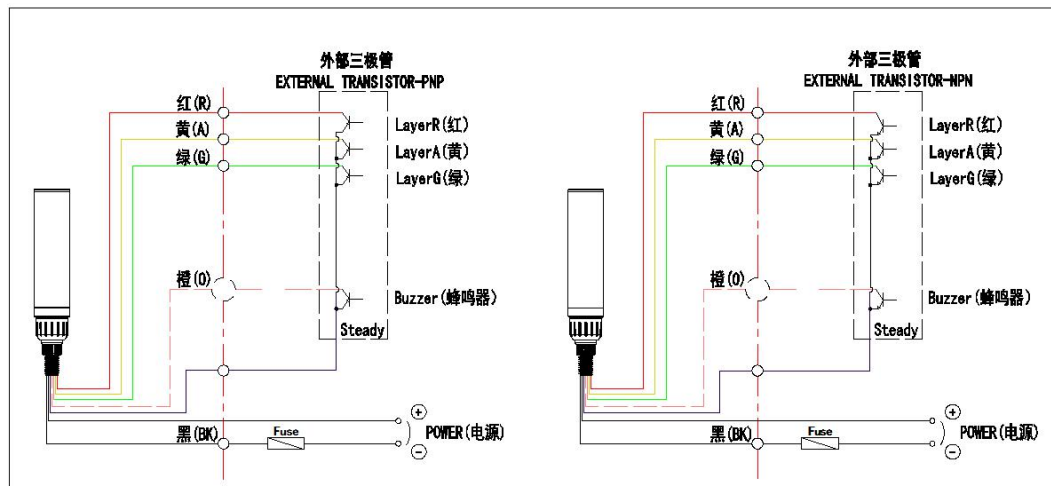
外部三极管
EXTERNAL TRANSISTOR-PNP

红(R)
黄(A)
绿(G)
LayerR(红)
LayerA(黄)
LayerG(绿)

橙(O)
Buzzer(蜂鸣器)
Steady

黑(BK)
Fuse
$+$
$-$
POWER(电源)

外部三极管
EXTERNAL TRANSISTOR-NPN

红(R)
黄(A)
绿(G)
LayerR(红)
LayerA(黄)
LayerG(绿)

橙(O)
Buzzer(蜂鸣器)
Steady

黑(BK)
Fuse
$+$
$-$
POWER(电源)